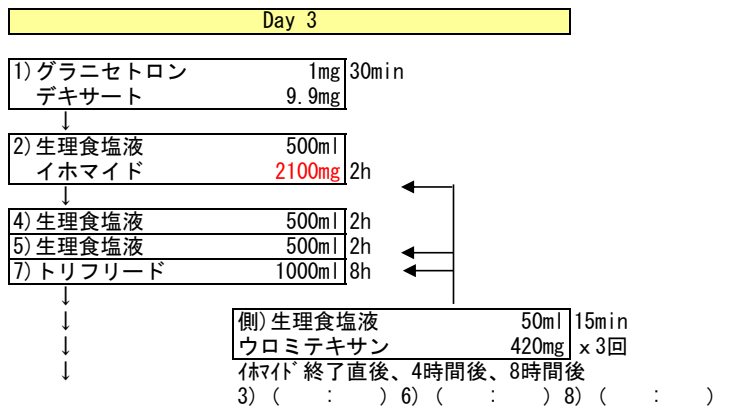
Day 3

1)グラニセトロン 1mg 30min
デキサート 9.9mg

2)生理食塩液 500ml
イホマイド 2100mg 2h

4)生理食塩液 500ml 2h
5)生理食塩液 500ml 2h
7)トリフリード 1000ml 8h

側)生理食塩液 50ml 15min
ウロミテキサン 420mg ×3回
ｲﾎﾏｲﾄﾞ終了直後、4時間後、8時間後
3) ( : ) 6) ( : ) 8) ( : )